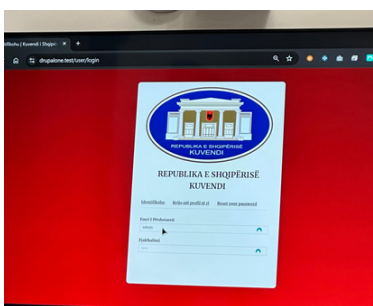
Identifikohu | Kuvendi i Shqipë ×

drupalone.test/user/login

REPUBLIKA E SHQIPËRISË
KUVENDI

REPUBLIKA E SHQIPËRISË
KUVENDI

Identifikohu   Krijo një profil të ri   Reset your password

Emri i Përdoruesit

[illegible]

Fjalëkalimi

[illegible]